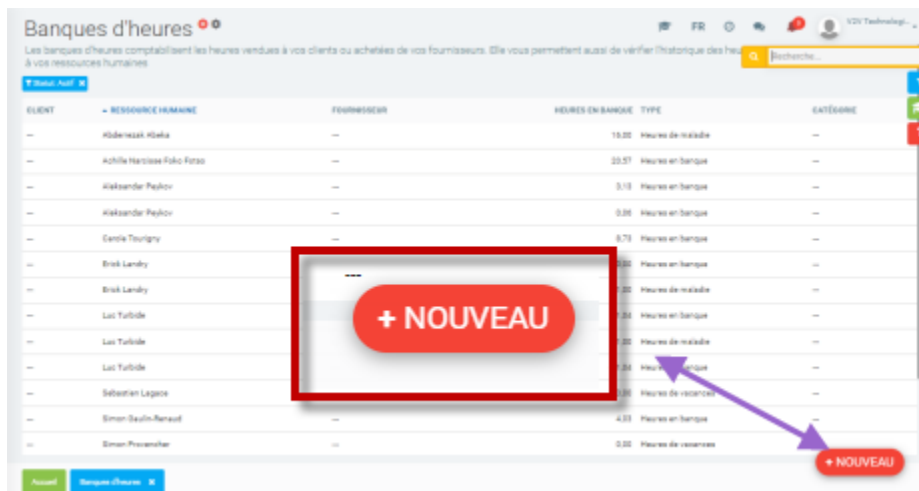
Banques d'heures

FR

V2V Technologi...

Les banques d'heures comptabilisent les heures vendues à vos clients ou achetées de vos fournisseurs. Elle vous permettent aussi de vérifier l'historique des heu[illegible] à vos ressources humaines

Recherche...

Statut: Actif ✖

| CLIENT | RESSOURCE HUMAINE | FOURNISSEUR | HEURES EN BANQUE | TYPE | CATÉGORIE |
|---|---|---|---|---|---|
| — | Abderrezak Abeka | — | 16.00 | Heures de maladie | — |
| — | Achille Narcisse Foko Fotso | — | 23.57 | Heures en banque | — |
| — | Aleksandar Pejkov | — | 3.13 | Heures en banque | — |
| — | Aleksandar Pejkov | — | 0.06 | Heures en banque | — |
| — | Carole Tourigny | — | 0.73 | Heures en banque | — |
| — | Erick Landry | — | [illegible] | Heures en banque | — |
| — | Erick Landry | — | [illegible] | Heures de maladie | — |
| — | Luc Turbide | — | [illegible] | Heures en banque | — |
| — | Luc Turbide | — | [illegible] | Heures de maladie | — |
| — | Luc Turbide | — | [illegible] | Heures en banque | — |
| — | Sébastien Lagacé | — | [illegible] | Heures de vacances | — |
| — | Simon Goulin-Renaud | — | 4.03 | Heures en banque | — |
| — | Simon Provencher | — | 0.00 | Heures de vacances | — |

---

+ NOUVEAU

+ NOUVEAU

Accueil

Banques d'heures ✖